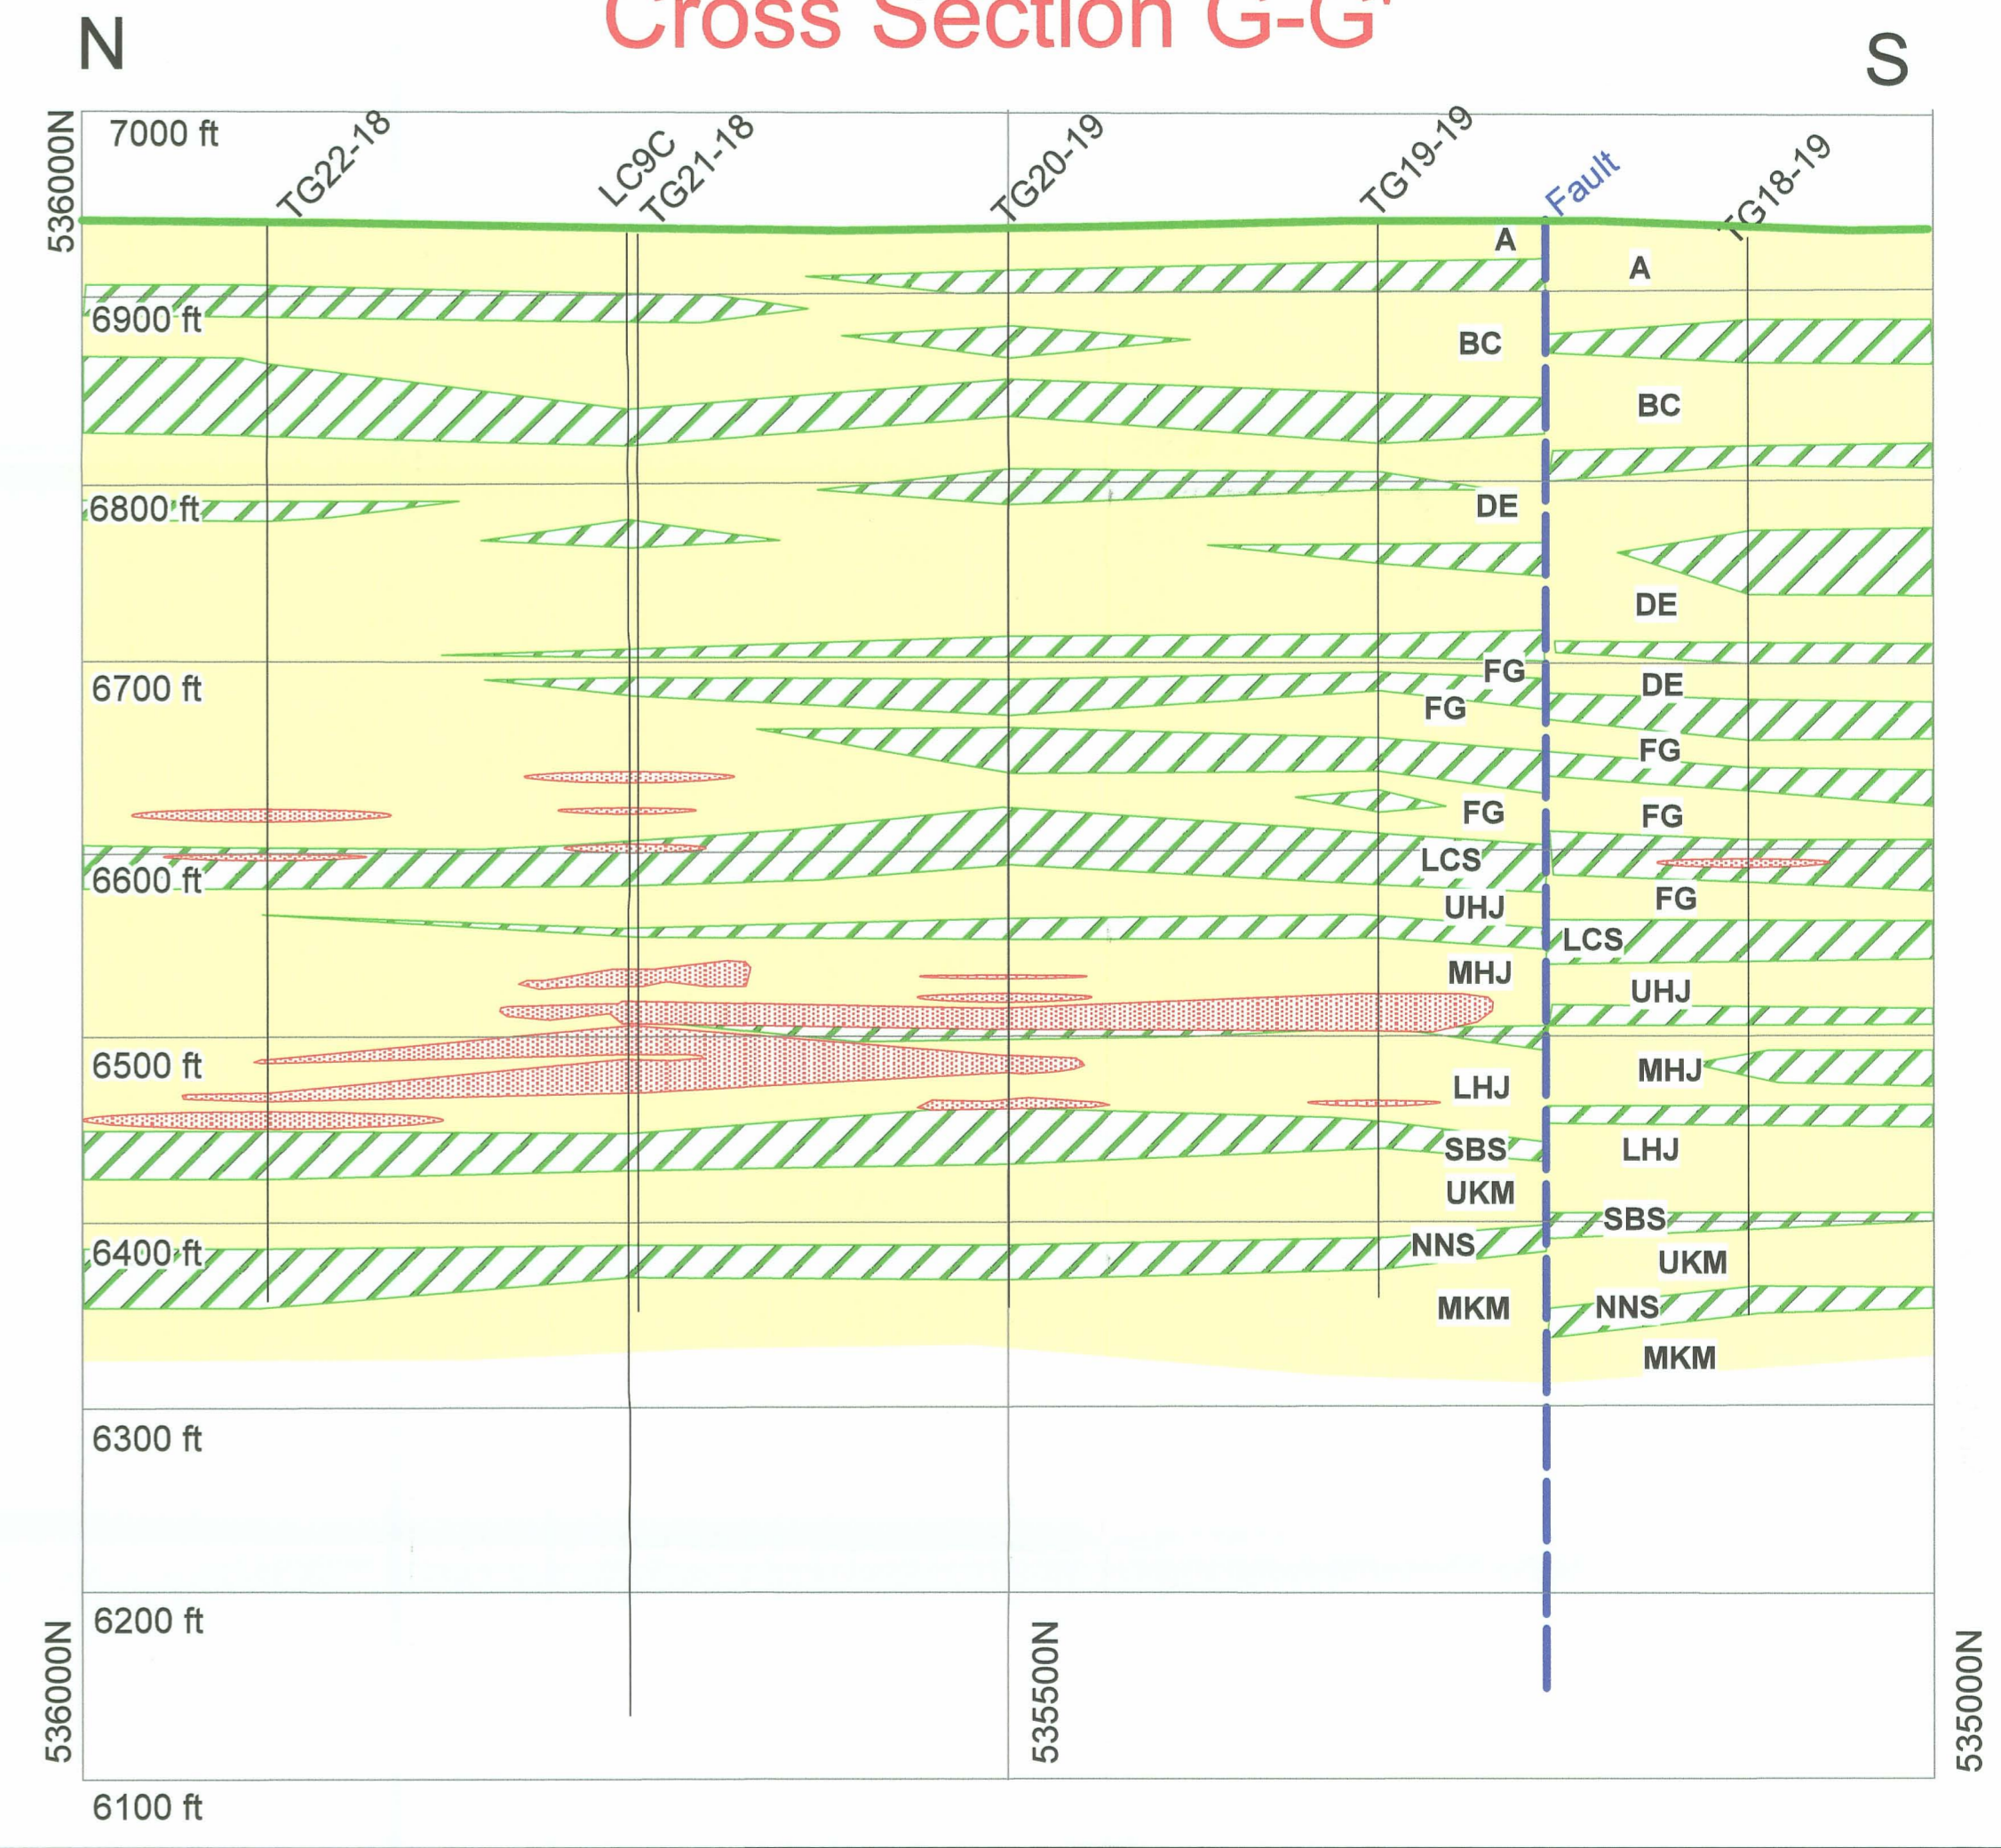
Cross Section G-G'

N

S

536000N

7000 ft

TG22-18

LC9C

TG21-18

TG20-19

TG19-19

Fault

TG18-19

A

A

6900 ft

BC

BC

6800 ft

DE

DE

6700 ft

FG

FG

DE

FG

FG

FG

LCS

6600 ft

FG

UHJ

LCS

MHJ

UHJ

6500 ft

MHJ

LHJ

SBS

LHJ

UKM

SBS

6400 ft

NNS

UKM

MKM

NNS

MKM

6300 ft

6200 ft

536000N

535500N

535000N

6100 ft